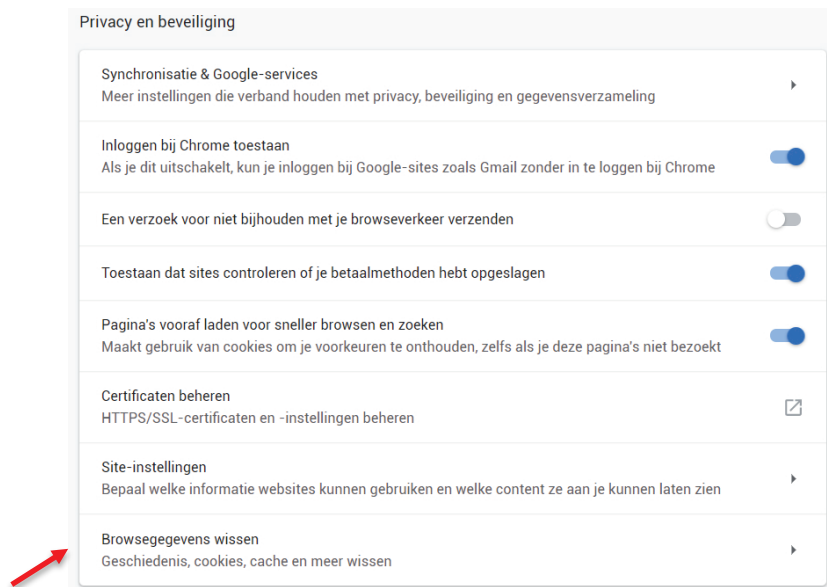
Privacy en beveiliging

Synchronisatie & Google-services
Meer instellingen die verband houden met privacy, beveiliging en gegevensverzameling

Inloggen bij Chrome toestaan
Als je dit uitschakelt, kun je inloggen bij Google-sites zoals Gmail zonder in te loggen bij Chrome

Een verzoek voor niet bijhouden met je browseverkeer verzenden

Toestaan dat sites controleren of je betaalmethoden hebt opgeslagen

Pagina's vooraf laden voor sneller browsen en zoeken
Maakt gebruik van cookies om je voorkeuren te onthouden, zelfs als je deze pagina's niet bezoekt

Certificaten beheren
HTTPS/SSL-certificaten en -instellingen beheren

Site-instellingen
Bepaal welke informatie websites kunnen gebruiken en welke content ze aan je kunnen laten zien

Browsegegevens wissen
Geschiedenis, cookies, cache en meer wissen